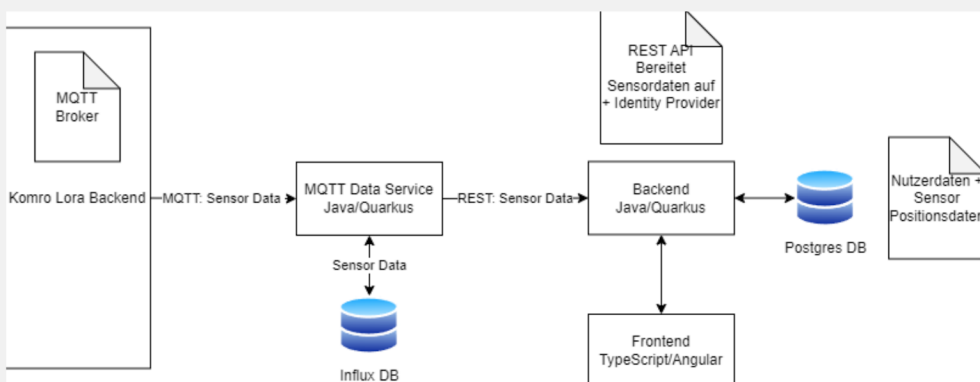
MQTT Broker

Komro Lora Backend

MQTT: Sensor Data

MQTT Data Service Java/Quarkus

Sensor Data

Influx DB

REST: Sensor Data

REST API Bereitet Sensordaten auf + Identity Provider

Backend Java/Quarkus

Postgres DB

Frontend TypeScript/Angular

Nutzerdaten + Sensor Positionsdaten